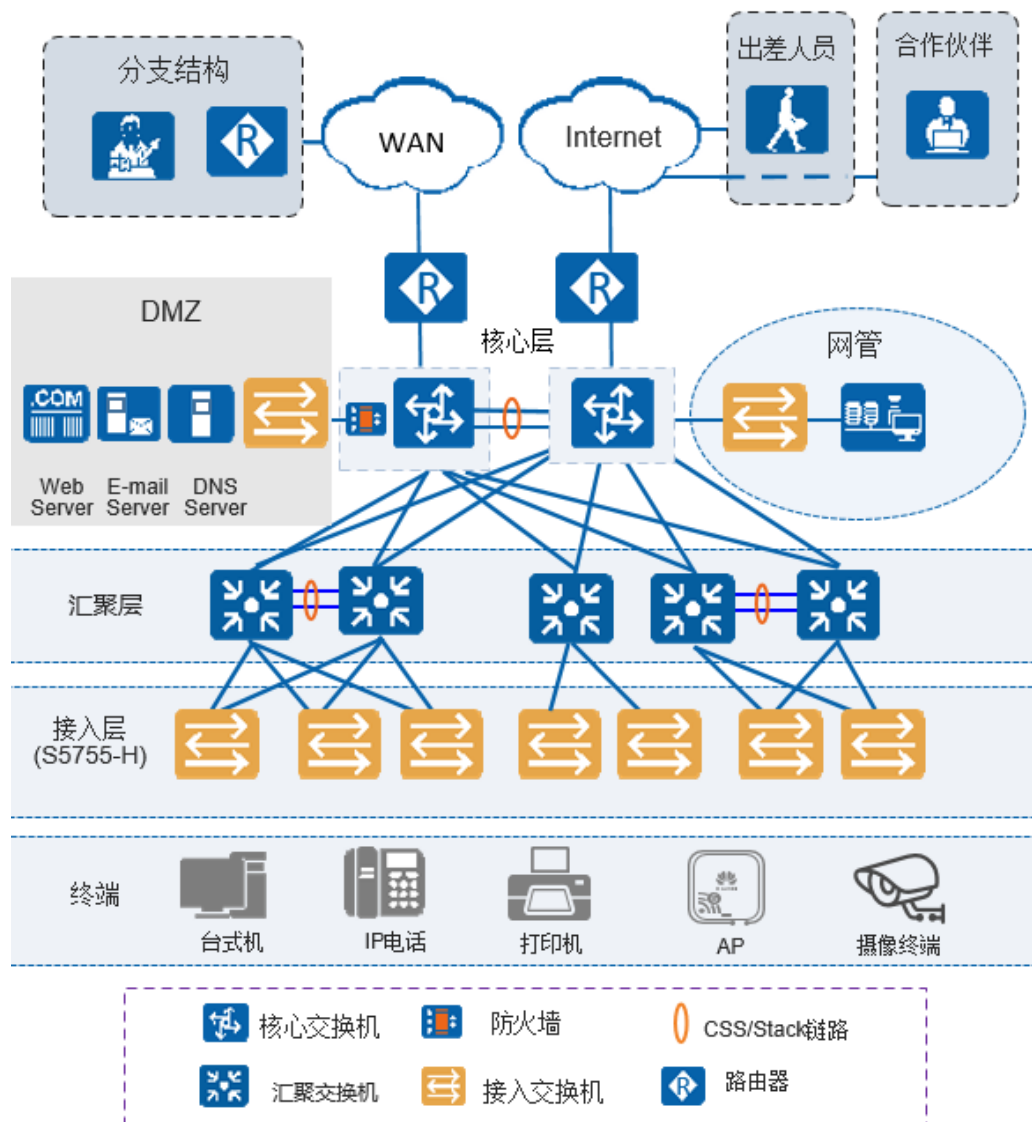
分支结构

WAN

Internet

出差人员

合作伙伴

DMZ

核心层

网管

.COM

Web Server

E-mail Server

DNS Server

汇聚层

接入层 (S5755-H)

终端

台式机

IP电话

打印机

AP

摄像终端

核心交换机

防火墙

CSS/Stack链路

汇聚交换机

接入交换机

路由器